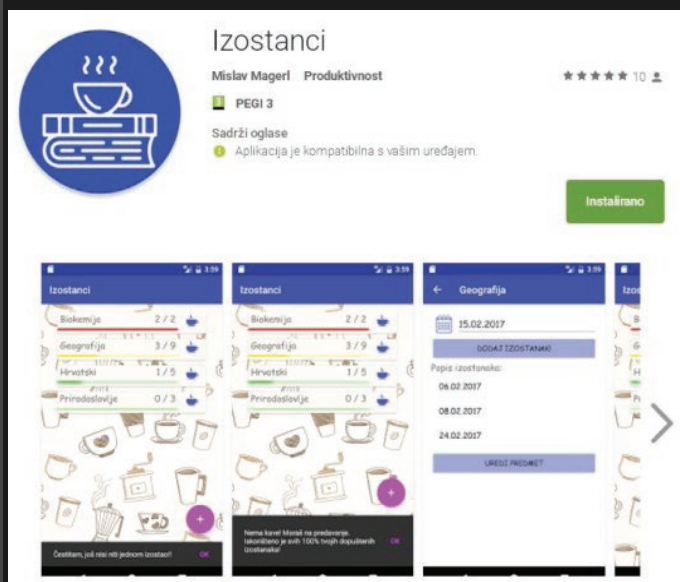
Izostanci

Mislav Magerl Produktivnost

10

PEGI 3

Sadrži oglase

Aplikacija je kompatibilna s vašim uređajem.

Instalirano

3:59

Izostanci

Biokemija 2 / 2

Geografija 3 / 9

Hrvatski 1 / 5

Prirodoslovlje 0 / 3

Čestitam, još nisi niti jednom izostao!

OK

3:59

Izostanci

Biokemija 2 / 2

Geografija 3 / 9

Hrvatski 1 / 5

Prirodoslovlje 0 / 3

Nema kave! Moraš na predavanje. Iskorišteno je svih 100% tvojih dopuštenih izostanaka!

OK

3:59

Geografija

15.02.2017

DODAJ IZOSTANAK!

Popis izostanaka:

06.02.2017

08.02.2017

24.02.2017

UREDI PREDMET

Izo